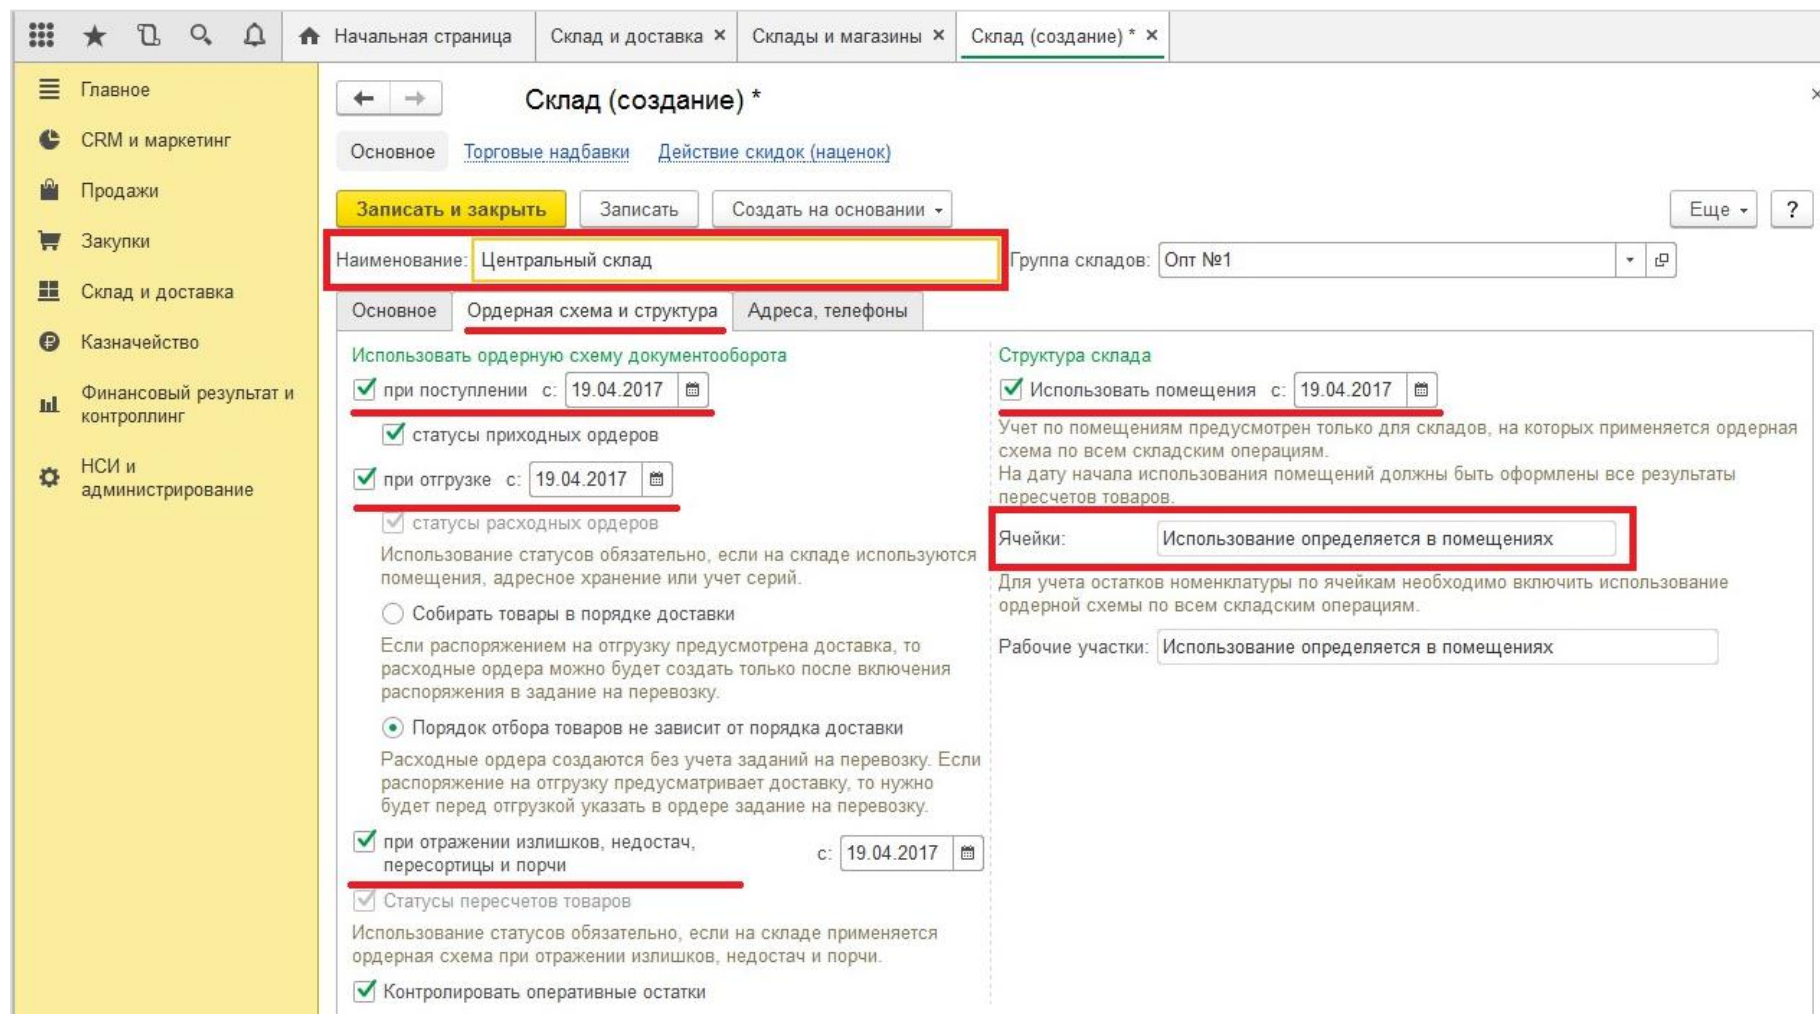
Начальная страница Склад и доставка × Склады и магазины × Склад (создание) * ×

Главное
CRM и маркетинг
Продажи
Закупки
Склад и доставка
Казначейство
Финансовый результат и контроллинг
НСИ и администрирование

Склад (создание) *

Основное Торговые надбавки Действие скидок (наценок)

Записать и закрыть Записать Создать на основании Еще ?

Наименование: Центральный склад Группа складов: Опт №1

Основное Ордерная схема и структура Адреса, телефоны

Использовать ордерную схему документооборота
при поступлении с: 19.04.2017
статусы приходных ордеров
при отгрузке с: 19.04.2017
статусы расходных ордеров
Использование статусов обязательно, если на складе используются помещения, адресное хранение или учет серий.
Собирать товары в порядке доставки
Если распоряжением на отгрузку предусмотрена доставка, то расходные ордера можно будет создать только после включения распоряжения в задание на перевозку.
Порядок отбора товаров не зависит от порядка доставки
Расходные ордера создаются без учета заданий на перевозку. Если распоряжение на отгрузку предусматривает доставку, то нужно будет перед отгрузкой указать в ордере задание на перевозку.
при отражении излишков, недостач, пересортицы и порчи с: 19.04.2017
Статусы пересчетов товаров
Использование статусов обязательно, если на складе применяется ордерная схема при отражении излишков, недостач и порчи.
Контролировать оперативные остатки

Структура склада
Использовать помещения с: 19.04.2017
Учет по помещениям предусмотрен только для складов, на которых применяется ордерная схема по всем складским операциям.
На дату начала использования помещений должны быть оформлены все результаты пересчетов товаров.
Ячейки: Использование определяется в помещениях
Для учета остатков номенклатуры по ячейкам необходимо включить использование ордерной схемы по всем складским операциям.
Рабочие участки: Использование определяется в помещениях